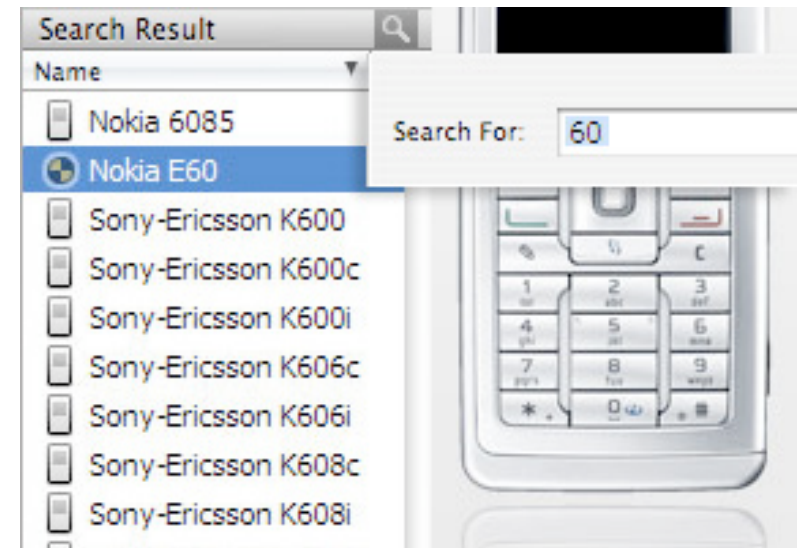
Search Result

Name

Nokia 6085

Nokia E60

Sony-Ericsson K600

Sony-Ericsson K600c

Sony-Ericsson K600i

Sony-Ericsson K606c

Sony-Ericsson K606i

Sony-Ericsson K608c

Sony-Ericsson K608i

Search For: 60

1

2

3

4

5

6

7

8

9

0

C